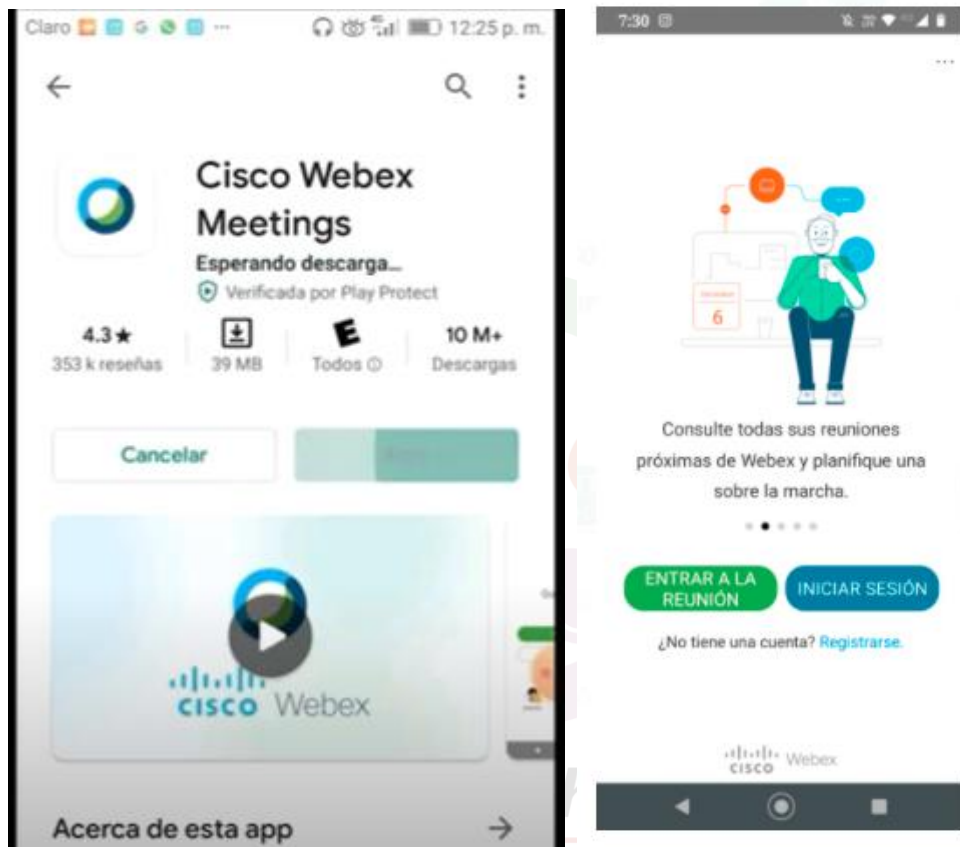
Claro 12:25 p. m.

Cisco Webex Meetings

Esperando descarga...

Verificada por Play Protect

4.3★
353 k reseñas

39 MB

E
Todos ⓘ

10 M+
Descargas

Cancelar

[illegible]

cisco Webex

Acerca de esta app →

7:30

...

6

Consulte todas sus reuniones próximas de Webex y planifique una sobre la marcha.

ENTRAR A LA REUNIÓN

INICIAR SESIÓN

¿No tiene una cuenta? Registrarse.

cisco Webex